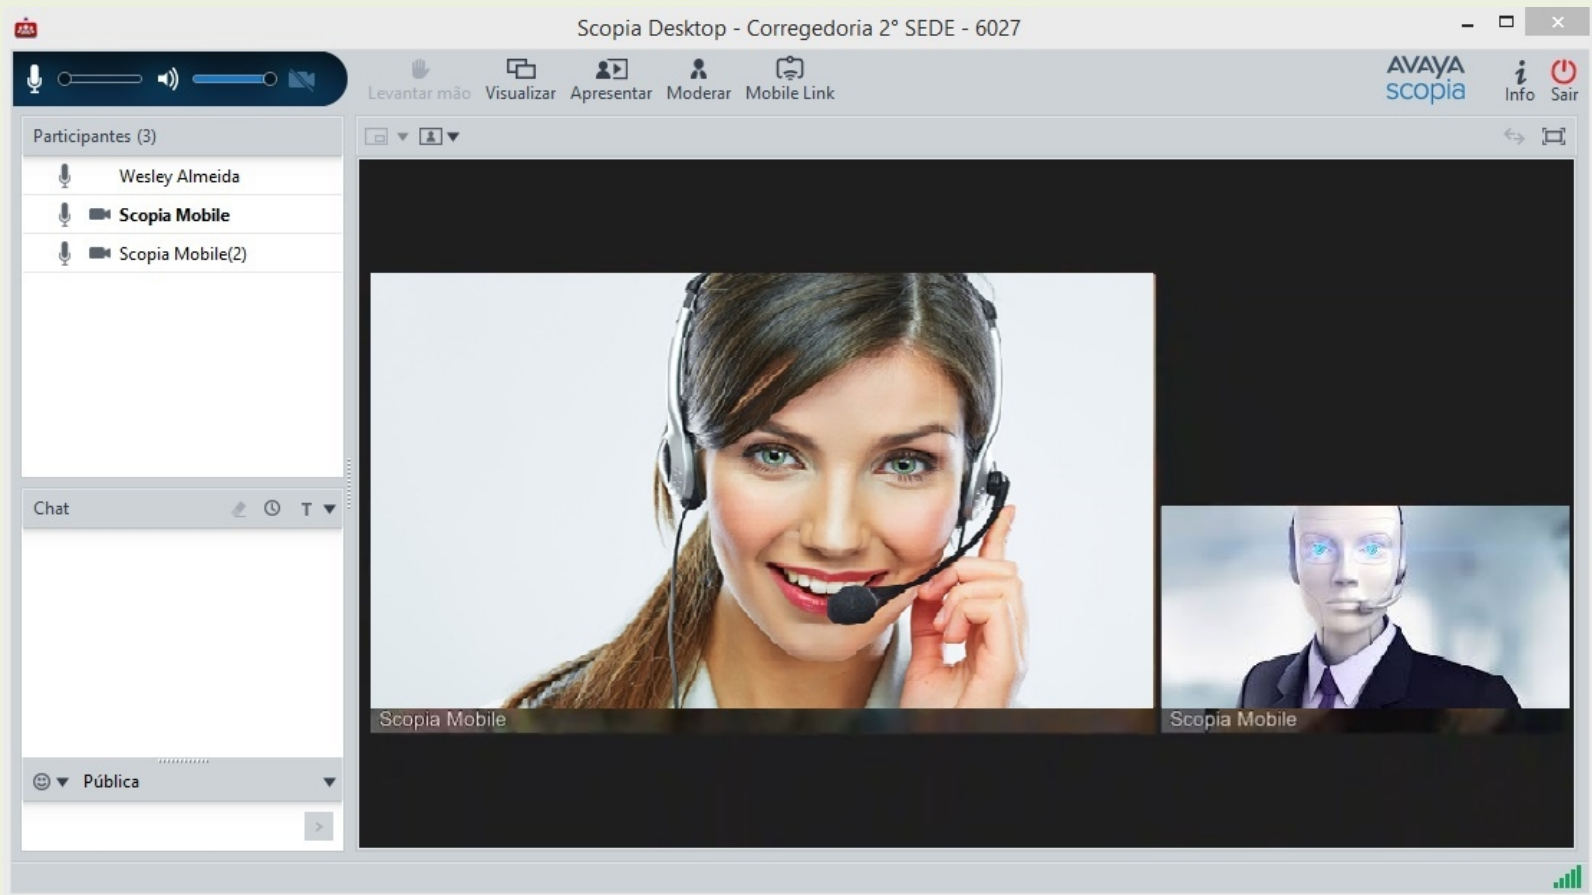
Scopia Desktop - Corregedoria 2° SEDE - 6027

Levantar mão Visualizar Apresentar Moderar Mobile Link

AVAYA scopia

Info Sair

Participantes (3)

Wesley Almeida

Scopia Mobile

Scopia Mobile(2)

Chat

Pública

Scopia Mobile

Scopia Mobile